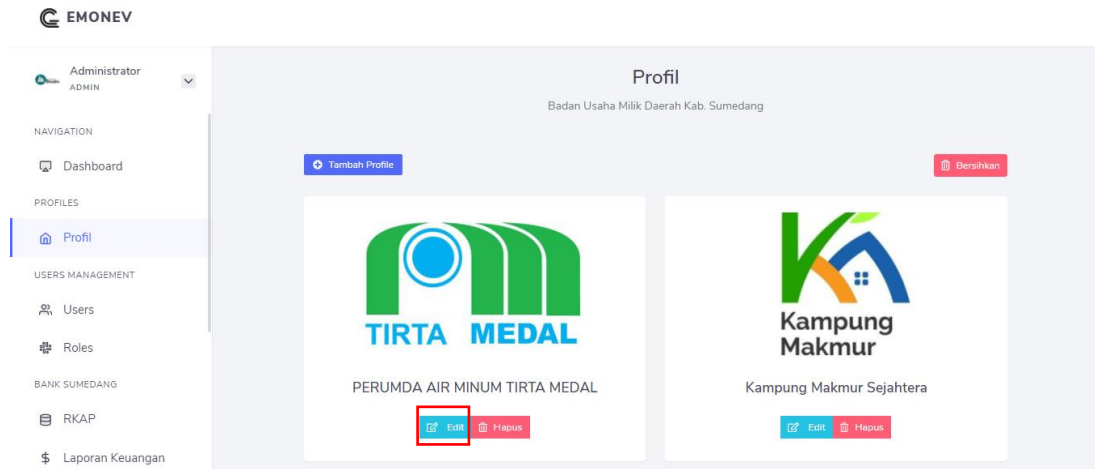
EMONEV

Administrator
ADMIN

NAVIGATION

Dashboard

PROFILES

Profil

USERS MANAGEMENT

Users

Roles

BANK SUMEDANG

RKAP

Laporan Keuangan

Profil

Badan Usaha Milik Daerah Kab. Sumedang

Tambah Profile

Bersihkan

TIRTA MEDAL

PERUMDA AIR MINUM TIRTA MEDAL

Edit Hapus

Kampung Makmur

Kampung Makmur Sejahtera

Edit Hapus